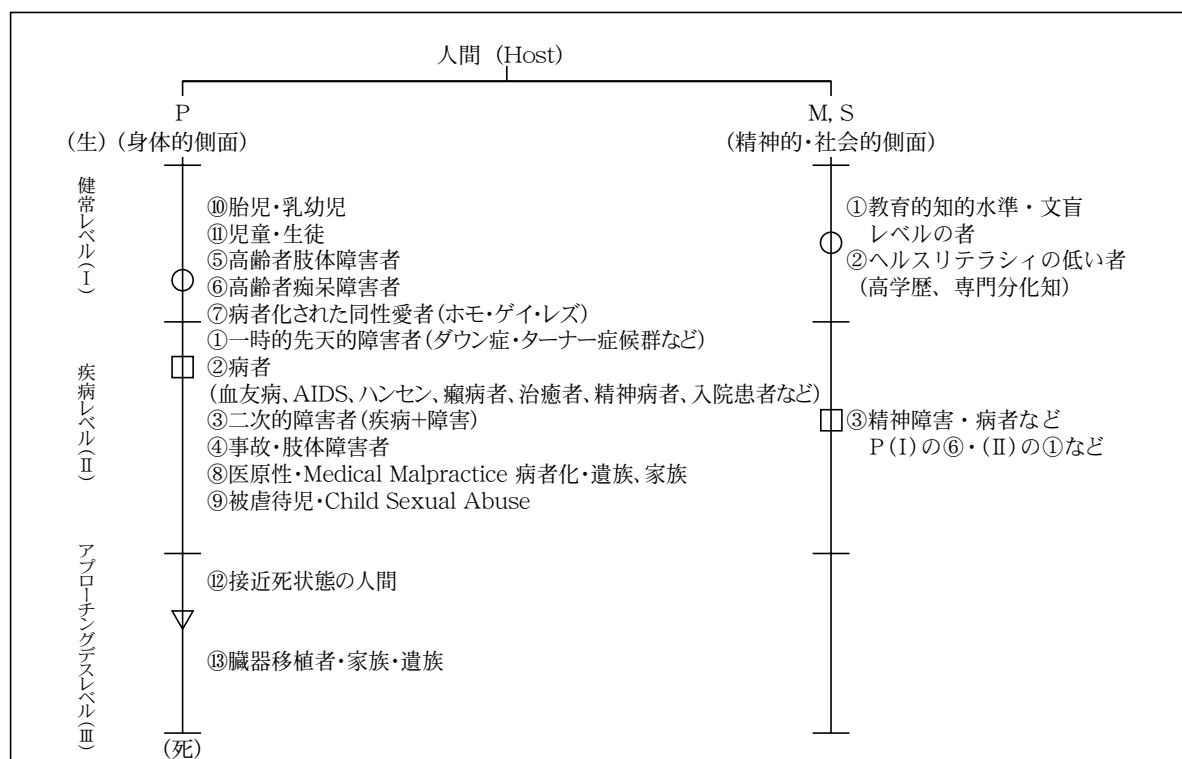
人間（Host）

P
（生）（身体的側面）

M, S
（精神的・社会的側面）

健常レベル（Ⅰ）

⑩胎児・乳幼児
⑪児童・生徒
⑤高齢者肢体障害者
⑥高齢者痴呆障害者
⑦病者化された同性愛者（ホモ・ゲイ・レズ）

①教育的知的水準・文盲レベルの者
②ヘルスリテラシィの低い者（高学歴、専門分化知）

疾病レベル（Ⅱ）

①一時的先天的障害者（ダウン症・ターナー症候群など）
②病者
（血友病、AIDS、ハンセン、癩病者、治癒者、精神病者、入院患者など）
③二次的障害者（疾病+障害）
④事故・肢体障害者
⑧医原性・Medical Malpractice 病者化・遺族、家族
⑨被虐待児・Child Sexual Abuse

③精神障害・病者など
P（Ⅰ）の⑥・（Ⅱ）の①など

アプローチングデスレベル（Ⅲ）

⑫接近死状態の人間

⑬臓器移植者・家族・遺族

（死）